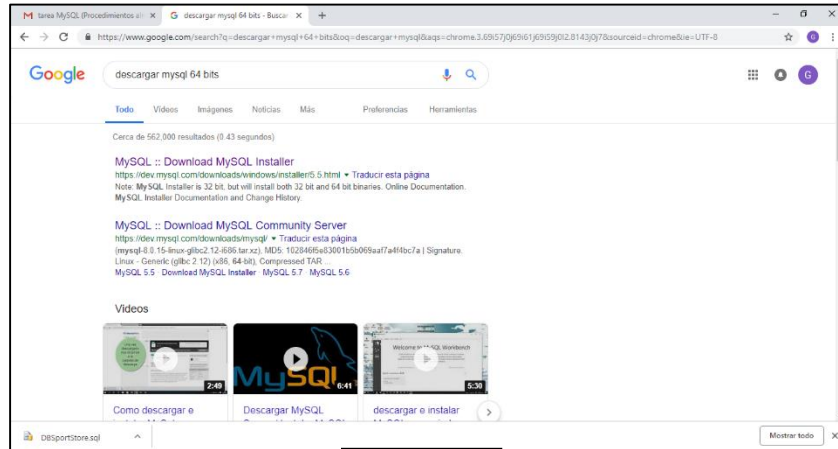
M tarea MySQL (Procedimientos al × G descargar mysql 64 bits - Buscar × +

https://www.google.com/search?q=descargar+mysql+64+bits&oq=descargar+mysql&aqs=chrome.3.69i57j0j69i61j69i59j0l2.8143j0j7&sourceid=chrome&ie=UTF-8

Google descargar mysql 64 bits

G

Todo Videos Imágenes Noticias Más Preferencias Herramientas

Cerca de 562,000 resultados (0.43 segundos)

MySQL :: Download MySQL Installer
https://dev.mysql.com/downloads/windows/installer/5.5.html ▾ Traducir esta página
Note: MySQL Installer is 32 bit, but will install both 32 bit and 64 bit binaries. Online Documentation. MySQL Installer Documentation and Change History.

MySQL :: Download MySQL Community Server
https://dev.mysql.com/downloads/mysql/ ▾ Traducir esta página
(mysql-8.0.15-linux-glibc2.12-i686.tar.xz), MD5: 102846f5e83001b5b069aaf7a4f4bc7a | Signature. Linux - Generic (glibc 2.12) (x86, 64-bit), Compressed TAR ...
MySQL 5.5 · Download MySQL Installer · MySQL 5.7 · MySQL 5.6

Videos

2:49
MySQL
6:41
Welcome to MySQL Workbench
5:30

Como descargar e
Descargar MySQL
descargar e instalar

DBSportStore.sql
Mostrar todo ×